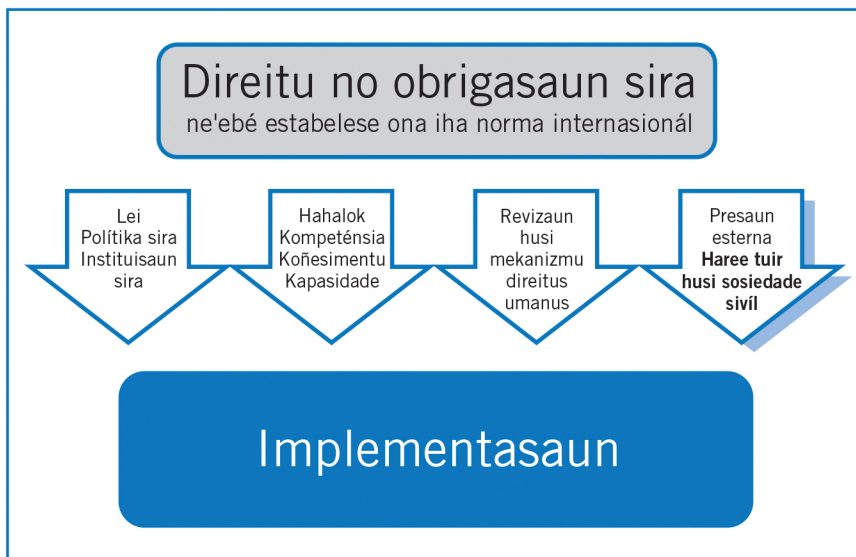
Direitu no obrigasaun sira
ne'ebé estabelese ona iha norma internasionál

Lei
Polítika sira
Instituisaun sira

Hahalok
Kompeténsia
Koñesimentu
Kapasidade

Revizaun husi mekanizmu direitus umanus

Presaun esterna
Haree tuir husi sosiedade sivíl

Implementasaun